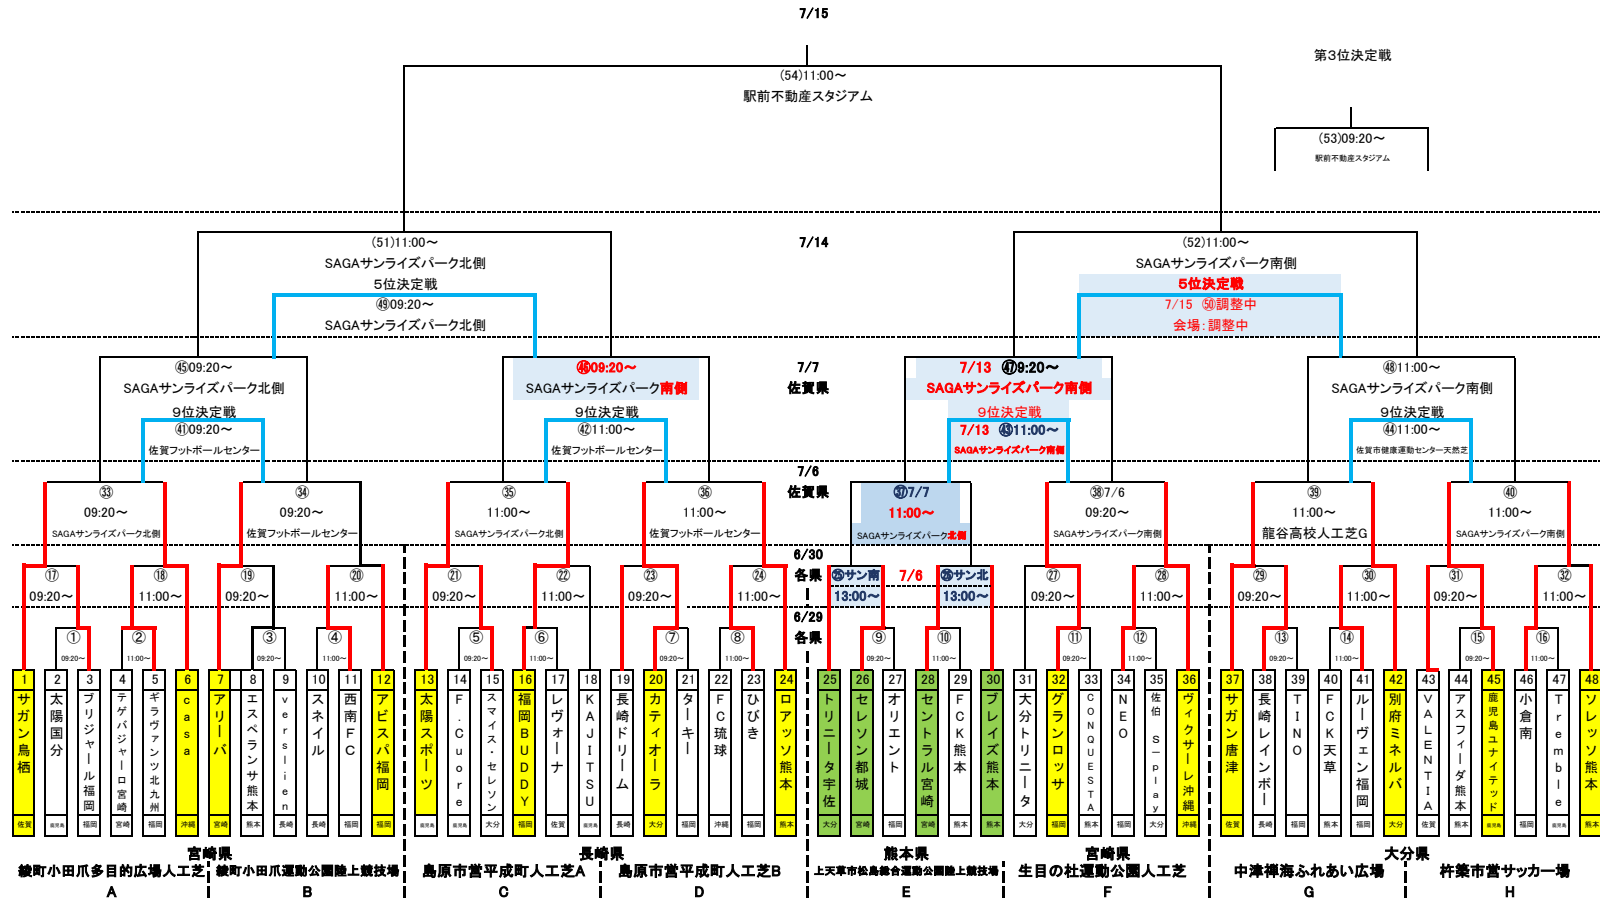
7/15

第3位決定戦

(54)11:00～
駅前不動産スタジアム

(53)09:20～
駅前不動産スタジアム

7/14

(51)11:00～
SAGAサンライズパーク北側
5位決定戦
㊾09:20～
SAGAサンライズパーク北側

(52)11:00～
SAGAサンライズパーク南側
5位決定戦
7/15 ㊿調整中
会場：調整中

7/7
佐賀県

㊺09:20～
SAGAサンライズパーク北側
9位決定戦
㊶09:20～
佐賀フットボールセンター

㊻09:20～
SAGAサンライズパーク南側
9位決定戦
㊷11:00～
佐賀フットボールセンター

7/13 ㊼9:20～
SAGAサンライズパーク南側
9位決定戦
7/13 ㊸11:00～
SAGAサンライズパーク南側

㊽11:00～
SAGAサンライズパーク南側
9位決定戦
㊹11:00～
佐賀市健康運動センター天然芝

7/6
佐賀県

㉝
09:20～
SAGAサンライズパーク北側

㉞
09:20～
佐賀フットボールセンター

㉟
11:00～
SAGAサンライズパーク北側

㊱
11:00～
佐賀フットボールセンター

㊲7/7
11:00～
SAGAサンライズパーク北側

㊳7/6
09:20～
SAGAサンライズパーク南側

㊴
11:00～
龍谷高校人工芝G

㊵
11:00～
SAGAサンライズパーク南側

6/30
各県

⑰ 09:20～
⑱ 11:00～
⑲ 09:20～
⑳ 11:00～
㉑ 09:20～
㉒ 11:00～
㉓ 09:20～
㉔ 11:00～
㉕サン南 13:00～
7/6
㉖サン北 13:00～
㉗ 09:20～
㉘ 11:00～
㉙ 09:20～
㉚ 11:00～
㉛ 09:20～
㉜ 11:00～

6/29
各県

① 09:20～
② 11:00～
③ 09:20～
④ 11:00～
⑤ 09:20～
⑥ 11:00～
⑦ 09:20～
⑧ 11:00～
⑨ 09:20～
⑩ 11:00～
⑪ 09:20～
⑫ 11:00～
⑬ 09:20～
⑭ 11:00～
⑮ 09:20～
⑯ 11:00～

| 1 | 2 | 3 | 4 | 5 | 6 | 7 | 8 | 9 | 10 | 11 | 12 | 13 | 14 | 15 | 16 | 17 | 18 | 19 | 20 | 21 | 22 | 23 | 24 |
|---|---|---|---|---|---|---|---|---|---|---|---|---|---|---|---|---|---|---|---|---|---|---|---|
| サガン鳥栖 | 太陽国分 | ブリジャール福岡 | テゲバジャーロ宮崎 | ギラヴァンツ北九州 | casa | アリーバ | エスペランサ熊本 | versleien | スネイル | 西南FC | アビスパ福岡 | 太陽スポーツ | F.Cuore | スマイス・セレソン | 福岡BUDDY | レヴォーナ | KAJITSU | 長崎ドリーム | カティオーラ | ターキー | FC琉球 | ひびき | ロアッソ熊本 |
| 佐賀 | 鹿児島 | 福岡 | 宮崎 | 福岡 | 沖縄 | 宮崎 | 熊本 | 長崎 | 長崎 | 福岡 | 福岡 | 鹿児島 | 鹿児島 | 大分 | 福岡 | 佐賀 | 鹿児島 | 長崎 | 大分 | 福岡 | 沖縄 | 福岡 | 熊本 |

| 25 | 26 | 27 | 28 | 29 | 30 | 31 | 32 | 33 | 34 | 35 | 36 | 37 | 38 | 39 | 40 | 41 | 42 | 43 | 44 | 45 | 46 | 47 | 48 |
|---|---|---|---|---|---|---|---|---|---|---|---|---|---|---|---|---|---|---|---|---|---|---|---|
| トリニータ宇佐 | セレソン都城 | オリエント | セントラル宮崎 | FCK熊本 | ブレイズ熊本 | 大分トリニータ | グランロッサ | CONQUESTA | NEO | 佐伯S-play | ヴィクサーレ沖縄 | サガン唐津 | 長崎レインボー | TINO | FCK天草 | ルーヴェン福岡 | 別府ミネルバ | VALENTIA | アスフィーダ熊本 | 鹿児島ユナイテッド | 小倉南 | Tremble | ソレッソ熊本 |
| 大分 | 宮崎 | 福岡 | 宮崎 | 熊本 | 熊本 | 大分 | 福岡 | 熊本 | 福岡 | 大分 | 沖縄 | 佐賀 | 長崎 | 福岡 | 熊本 | 福岡 | 大分 | 佐賀 | 熊本 | 鹿児島 | 福岡 | 佐賀 | 熊本 |

宮崎県
綾町小田爪多目的広場人工芝 A
綾町小田爪運動公園陸上競技場 B

長崎県
島原市営平成町人工芝A C
島原市営平成町人工芝B D

熊本県
上天草市松島総合運動公園陸上競技場 E

宮崎県
生目の杜運動公園人工芝 F

大分県
中津禅海ふれあい広場 G
杵築市営サッカー場 H